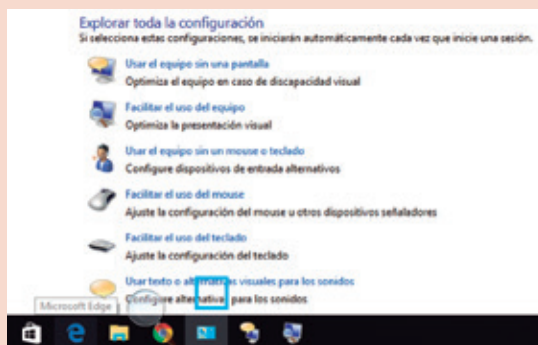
Explorar toda la configuración
Si selecciona estas configuraciones, se iniciarán automáticamente cada vez que inicie una sesión.

Usar el equipo sin una pantalla
Optimiza el equipo en caso de discapacidad visual

Facilitar el uso del equipo
Optimiza la presentación visual

Usar el equipo sin un mouse o teclado
Configure dispositivos de entrada alternativos

Facilitar el uso del mouse
Ajuste la configuración del mouse u otros dispositivos señaladores

Facilitar el uso del teclado
Ajuste la configuración del teclado

Usar texto o alternativas visuales para los sonidos
Configure alternativas para los sonidos

Microsoft Edge